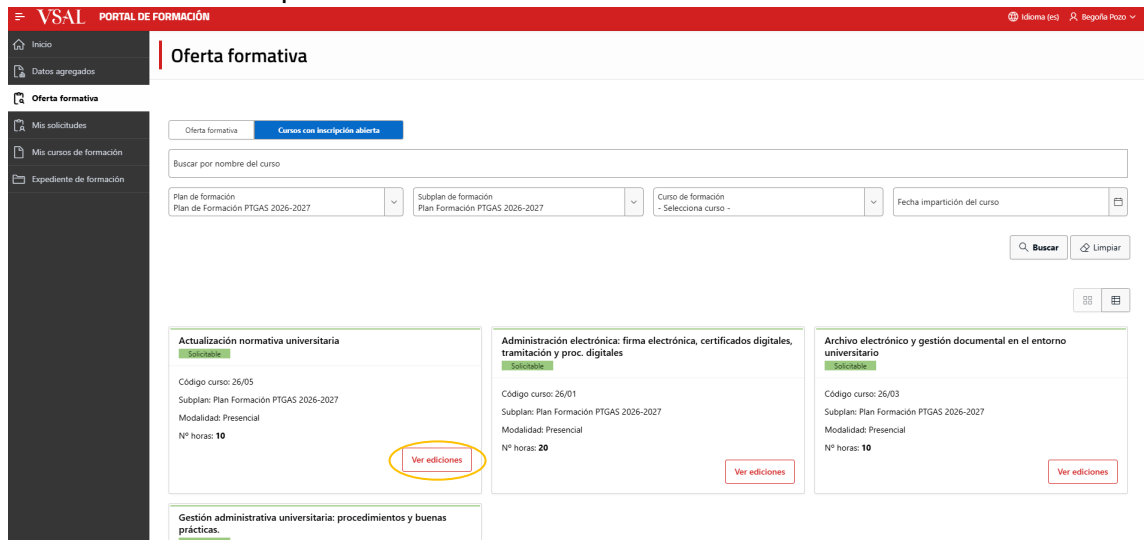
VSAL PORTAL DE FORMACIÓN

Idioma (es) Begoña Pozo

Inicio
Datos agregados
Oferta formativa
Mis solicitudes
Mis cursos de formación
Expediente de formación

Oferta formativa

Oferta formativa | Cursos con inscripción abierta

Buscar por nombre del curso

Plan de formación
Plan de Formación PTGAS 2026-2027

Subplan de formación
Plan Formación PTGAS 2026-2027

Curso de formación
- Selecciona curso -

Fecha impartición del curso

Buscar | Limpiar

Actualización normativa universitaria
Solicitable
Código curso: 26/05
Subplan: Plan Formación PTGAS 2026-2027
Modalidad: Presencial
Nº horas: 10
Ver ediciones

Administración electrónica: firma electrónica, certificados digitales, tramitación y proc. digitales
Solicitable
Código curso: 26/01
Subplan: Plan Formación PTGAS 2026-2027
Modalidad: Presencial
Nº horas: 20
Ver ediciones

Archivo electrónico y gestión documental en el entorno universitario
Solicitable
Código curso: 26/03
Subplan: Plan Formación PTGAS 2026-2027
Modalidad: Presencial
Nº horas: 10
Ver ediciones

Gestión administrativa universitaria: procedimientos y buenas prácticas.